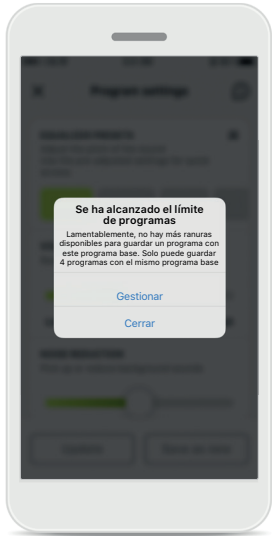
Program settings

Se ha alcanzado el límite de programas

Lamentablemente, no hay más ranuras disponibles para guardar un programa con este programa base. Solo puede guardar 4 programas con el mismo programa base

Gestionar

Cerrar